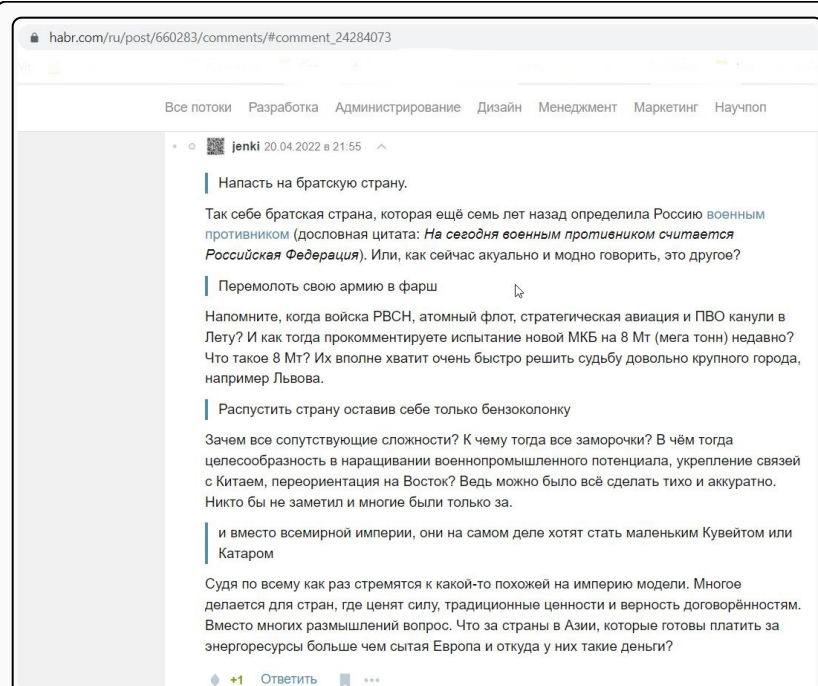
habr.com/ru/post/660283/comments/#comment_24284073

Все потоки Разработка Администрирование Дизайн Менеджмент Маркетинг Научпоп

jenki 20.04.2022 в 21:55

Напасть на братскую страну.

Так себе братская страна, которая ещё семь лет назад определила Россию военным противником (дословная цитата: *На сегодня военным противником считается Российская Федерация*). Или, как сейчас акуально и модно говорить, это другое?

Перемолоть свою армию в фарш

Напомните, когда войска РВСН, атомный флот, стратегическая авиация и ПВО канули в Лету? И как тогда прокомментируете испытание новой МКБ на 8 Мт (мега тонн) недавно? Что такое 8 Мт? Их вполне хватит очень быстро решить судьбу довольно крупного города, например Львова.

Распустить страну оставив себе только бензоколонку

Зачем все сопутствующие сложности? К чему тогда все заморочки? В чём тогда целесообразность в наращивании военнопромышленного потенциала, укрепление связей с Китаем, переориентация на Восток? Ведь можно было всё сделать тихо и аккуратно. Никто бы не заметил и многие были только за.

и вместо всемирной империи, они на самом деле хотят стать маленьким Кувейтом или Катаром

Судя по всему как раз стремятся к какой-то похожей на империю модели. Многое делается для стран, где ценят силу, традиционные ценности и верность договорённостям. Вместо многих размышлений вопрос. Что за страны в Азии, которые готовы платить за энергоресурсы больше чем сытая Европа и откуда у них такие деньги?

+1 Ответить